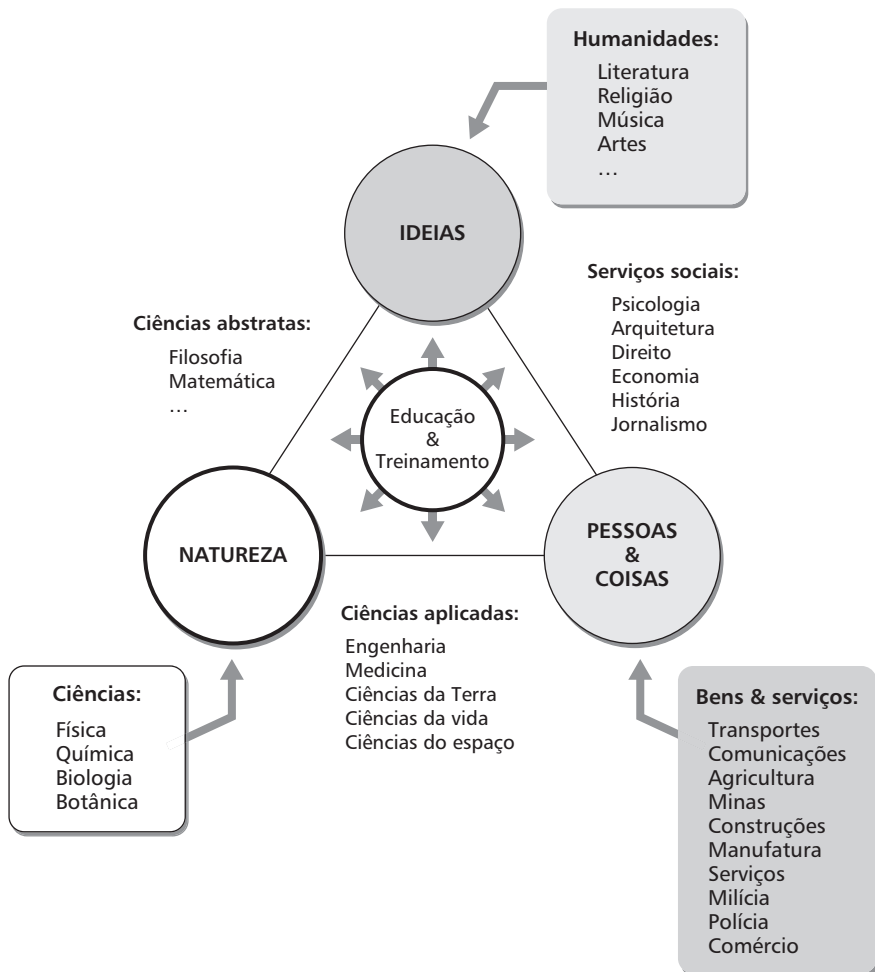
Humanidades:

Literatura
Religião
Música
Artes
…

IDEIAS

Serviços sociais:

Psicologia
Arquitetura
Direito
Economia
História
Jornalismo

Ciências abstratas:

Filosofia
Matemática
…

Educação
&
Treinamento

NATUREZA

PESSOAS
&
COISAS

Ciências aplicadas:

Engenharia
Medicina
Ciências da Terra
Ciências da vida
Ciências do espaço

Ciências:

Física
Química
Biologia
Botânica

Bens & serviços:

Transportes
Comunicações
Agricultura
Minas
Construções
Manufatura
Serviços
Milícia
Polícia
Comércio